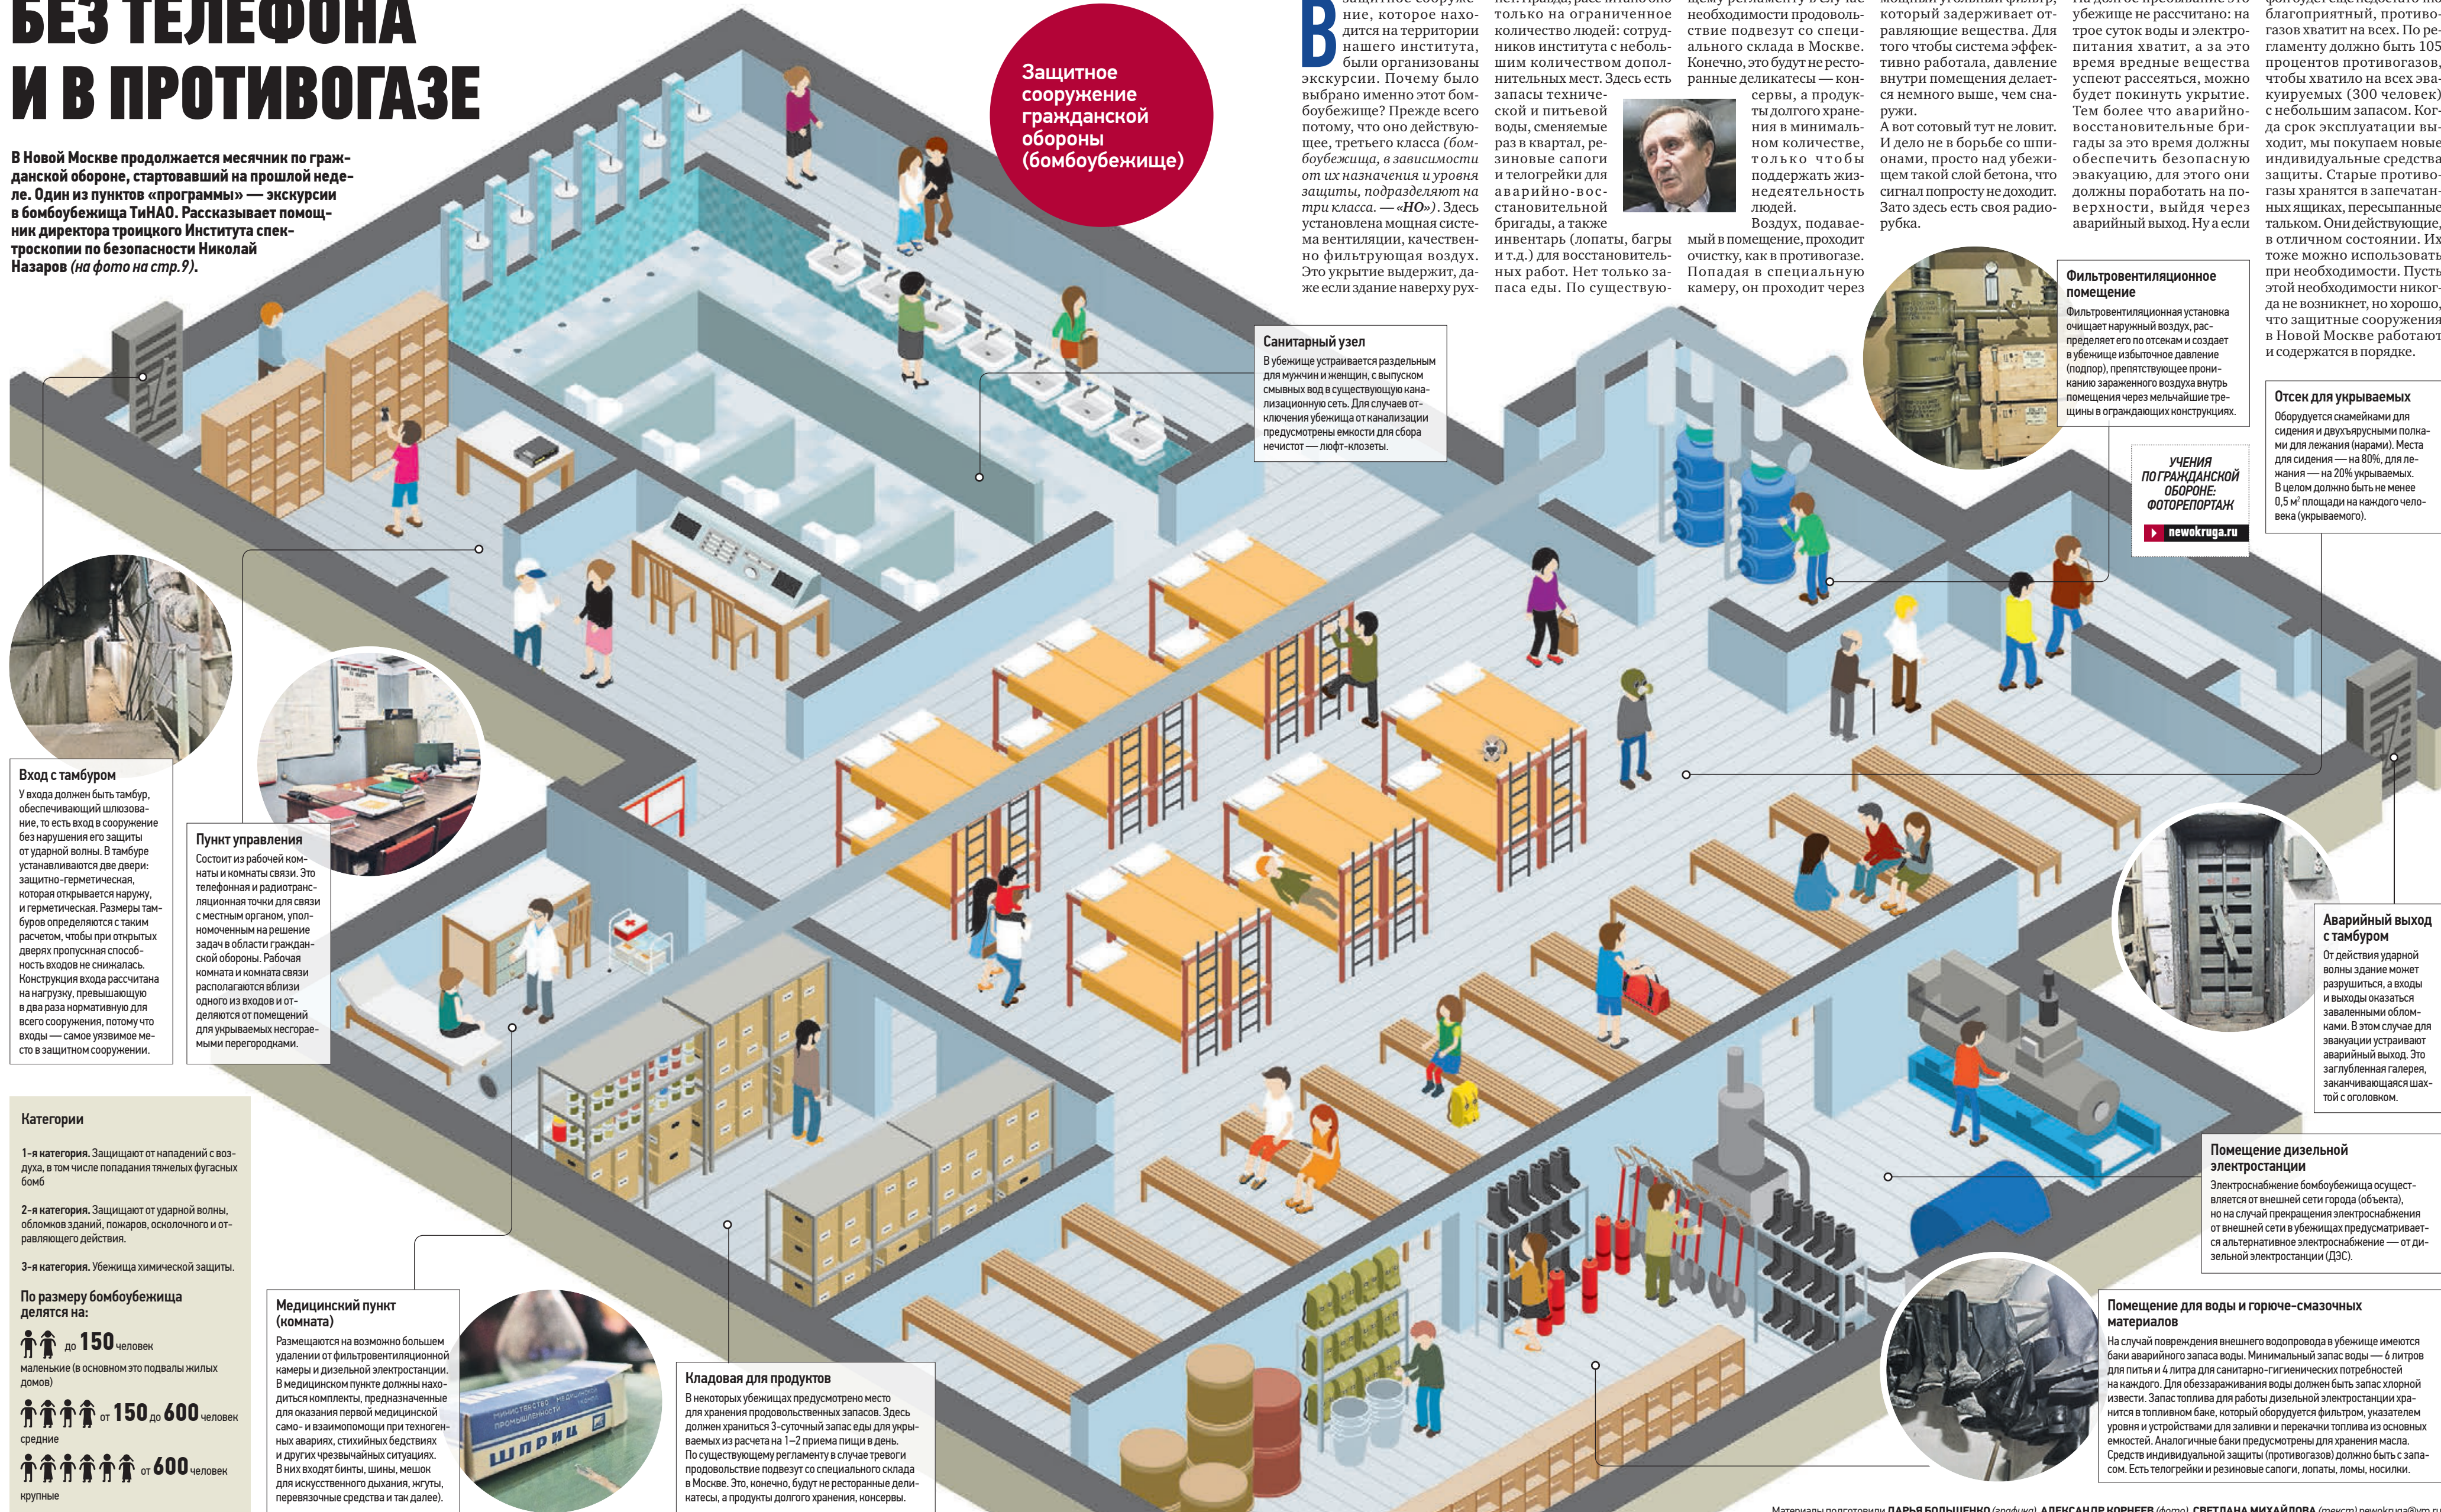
БЕЗ ТЕЛЕФОНА И В ПРОТИВОГАЗЕ

В Новой Москве продолжается месячник по гражданской обороне, стартовавший на прошлой неделе. Один из пунктов «программы» — экскурсии в бомбоубежища ТиНАО. Рассказывает помощник директора троицкого Института спектроскопии по безопасности Николай Назаров (на фото на стр.9).

Защитное сооружение гражданской обороны (бомбоубежище)

В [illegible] ние, которое находится на территории нашего института, были организованы экскурсии. Почему было выбрано именно этот бомбоубежище? Прежде всего потому, что оно действующее, третьего класса (бомбоубежища, в зависимости от их назначения и уровня защиты, подразделяют на три класса. — «НО»). Здесь установлена мощная система вентиляции, качественно фильтрующая воздух. Это укрытие выдержит, даже если здание наверху рух-

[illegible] только на ограниченное количество людей: сотрудников института с небольшим количеством дополнительных мест. Здесь есть запасы технической и питьевой воды, сменяемые раз в квартал, резиновые сапоги и телогрейки для аварийно-восстановительной бригады, а также инвентарь (лопаты, багры и т.д.) для восстановительных работ. Нет только запаса еды. По существую-

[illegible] необходимости продовольствие подвезут со специального склада в Москве. Конечно, это будут не ресторанные деликатесы — консервы, а продукты долгого хранения в минимальном количестве, только чтобы поддержать жизнедеятельность людей.

Воздух, подаваемый в помещение, проходит очистку, как в противогазе. Попадая в специальную камеру, он проходит через

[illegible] который задерживает отравляющие вещества. Для того чтобы система эффективно работала, давление внутри помещения делается немного выше, чем снаружи.

А вот сотовый тут не ловит. И дело не в борьбе со шпионами, просто над убежищем такой слой бетона, что сигнал попросту не доходит. Зато здесь есть своя радиорубка.

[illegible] убежище не рассчитано: на трое суток воды и электропитания хватит, а за это время вредные вещества успеют рассеяться, можно будет покинуть укрытие. Тем более что аварийно-восстановительные бригады за это время должны обеспечить безопасную эвакуацию, для этого они должны поработать на поверхности, выйдя через аварийный выход. Ну а если

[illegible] благоприятный, противогазов хватит на всех. По регламенту должно быть 105 процентов противогазов, чтобы хватило на всех эвакуируемых (300 человек) с небольшим запасом. Когда срок эксплуатации выходит, мы покупаем новые индивидуальные средства защиты. Старые противогазы хранятся в запечатанных ящиках, пересыпанные тальком. Они действующие, в отличном состоянии. Их тоже можно использовать при необходимости. Пусть этой необходимости никогда не возникнет, но хорошо, что защитные сооружения в Новой Москве работают и содержатся в порядке.

Санитарный узел
В убежище устраивается раздельным для мужчин и женщин, с выпуском смывных вод в существующую канализационную сеть. Для случаев отключения убежища от канализации предусмотрены емкости для сбора нечистот — люфт-клозеты.

Фильтровентиляционное помещение
Фильтровентиляционная установка очищает наружный воздух, распределяет его по отсекам и создает в убежище избыточное давление (подпор), препятствующее проникновению зараженного воздуха внутрь помещения через мельчайшие трещины в ограждающих конструкциях.

Отсек для укрываемых
Оборудуется скамейками для сидения и двухъярусными полками для лежания (нарами). Места для сидения — на 80%, для лежания — на 20% укрываемых. В целом должно быть не менее 0,5 м² площади на каждого человека (укрываемого).

УЧЕНИЯ ПО ГРАЖДАНСКОЙ ОБОРОНЕ: ФОТОРЕПОРТАЖ
newokruga.ru

Вход с тамбуром
У входа должен быть тамбур, обеспечивающий шлюзование, то есть вход в сооружение без нарушения его защиты от ударной волны. В тамбуре устанавливаются две двери: защитно-герметическая, которая открывается наружу, и герметическая. Размеры тамбуров определяются с таким расчетом, чтобы при открытых дверях пропускная способность входов не снижалась. Конструкция входа рассчитана на нагрузку, превышающую в два раза нормативную для всего сооружения, потому что входы — самое уязвимое место в защитном сооружении.

Пункт управления
Состоит из рабочей комнаты и комнаты связи. Это телефонная и радиотрансляционная точки для связи с местным органом, уполномоченным на решение задач в области гражданской обороны. Рабочая комната и комната связи располагаются вблизи одного из входов и отделяются от помещений для укрываемых несгораемыми перегородками.

Аварийный выход с тамбуром
От действия ударной волны здание может разрушиться, а входы и выходы оказаться заваленными обломками. В этом случае для эвакуации устраивают аварийный выход. Это заглубленная галерея, заканчивающаяся шахтой с оголовком.

Категории
1-я категория. Защищают от нападений с воздуха, в том числе попадания тяжелых фугасных бомб
2-я категория. Защищают от ударной волны, обломков зданий, пожаров, осколочного и отравляющего действия.
3-я категория. Убежища химической защиты.

По размеру бомбоубежища делятся на:
до 150 человек
маленькие (в основном это подвалы жилых домов)
от 150 до 600 человек
средние
от 600 человек
крупные

Медицинский пункт (комната)
Размещается по возможно большем удалении от фильтровентиляционной камеры и дизельной электростанции. В медицинском пункте должны находиться комплекты, предназначенные для оказания первой медицинской само- и взаимопомощи при техногенных авариях, стихийных бедствиях и других чрезвычайных ситуациях. В них входят бинты, шины, мешок для искусственного дыхания, жгуты, перевязочные средства и так далее).

ШПРИЦ

Кладовая для продуктов
В некоторых убежищах предусмотрено место для хранения продовольственных запасов. Здесь должен храниться 3-суточный запас еды для укрываемых из расчета на 1–2 приема пищи в день. По существующему регламенту в случае тревоги продовольствие подвезут со специального склада в Москве. Это, конечно, будут не ресторанные деликатесы, а продукты долгого хранения, консервы.

Помещение дизельной электростанции
Электроснабжение бомбоубежища осуществляется от внешней сети города (объекта), но на случай прекращения электроснабжения от внешней сети в убежищах предусматривается альтернативное электроснабжение — от дизельной электростанции (ДЭС).

Помещение для воды и горюче-смазочных материалов
На случай повреждения внешнего водопровода в убежище имеются баки аварийного запаса воды. Минимальный запас воды — 6 литров для питья и 4 литра для санитарно-гигиенических потребностей на каждого. Для обеззараживания воды должен быть запас хлорной извести. Запас топлива для работы дизельной электростанции хранится в топливном баке, который оборудуется фильтром, указателем уровня и устройствами для заливки и перекачки топлива из основных емкостей. Аналогичные баки предусмотрены для хранения масла. Средств индивидуальной защиты (противогазов) должно быть с запасом. Есть телогрейки и резиновые сапоги, лопаты, ломы, носилки.

Материалы подготовили ДАРЬЯ БОЛЬШЕНКО (графика), АЛЕКСАНДР КОРНЕЕВ (фото), СВЕТЛАНА МИХАЙЛОВА (текст) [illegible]